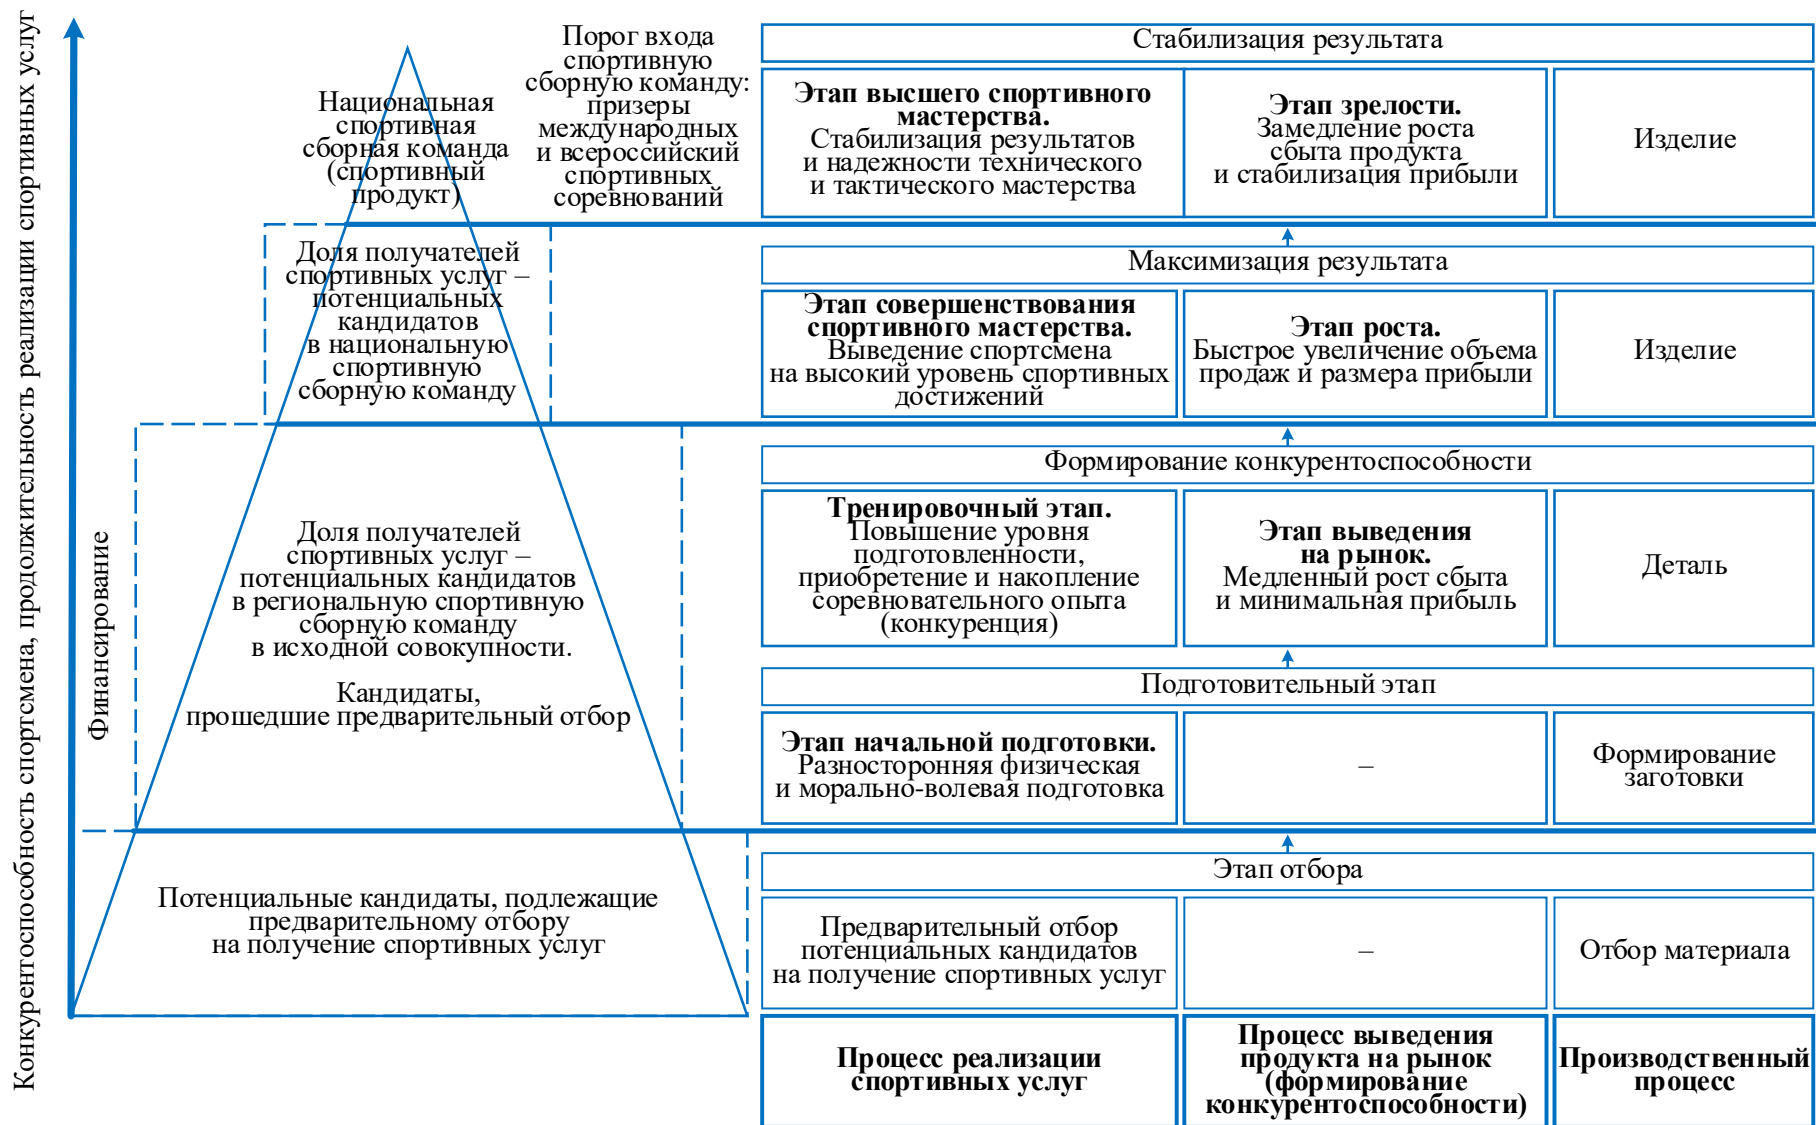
Конкурентоспособность спортсмена, продолжительность реализации спортивных услуг

Финансирование

Национальная спортивная сборная команда (спортивный продукт)

Порог входа спортивную сборную команду: призеры международных и всероссийский спортивных соревнований

Доля получателей спортивных услуг – потенциальных кандидатов в национальную спортивную сборную команду

Доля получателей спортивных услуг – потенциальных кандидатов в региональную спортивную сборную команду в исходной совокупности.

Кандидаты, прошедшие предварительный отбор

Потенциальные кандидаты, подлежащие предварительному отбору на получение спортивных услуг

Стабилизация результата

| Этап высшего спортивного мастерства. Стабилизация результатов и надежности технического и тактического мастерства | Этап зрелости. Замедление роста сбыта продукта и стабилизация прибыли | Изделие |
|---|---|---|

Максимизация результата

| Этап совершенствования спортивного мастерства. Выведение спортсмена на высокий уровень спортивных достижений | Этап роста. Быстрое увеличение объема продаж и размера прибыли | Изделие |
|---|---|---|

Формирование конкурентоспособности

| Тренировочный этап. Повышение уровня подготовленности, приобретение и накопление соревновательного опыта (конкуренция) | Этап выведения на рынок. Медленный рост сбыта и минимальная прибыль | Деталь |
|---|---|---|

Подготовительный этап

| Этап начальной подготовки. Разносторонняя физическая и морально-волевая подготовка | – | Формирование заготовки |
|---|---|---|

Этап отбора

| Предварительный отбор потенциальных кандидатов на получение спортивных услуг | – | Отбор материала |
|---|---|---|
| Процесс реализации спортивных услуг | Процесс выведения продукта на рынок (формирование конкурентоспособности) | Производственный процесс |